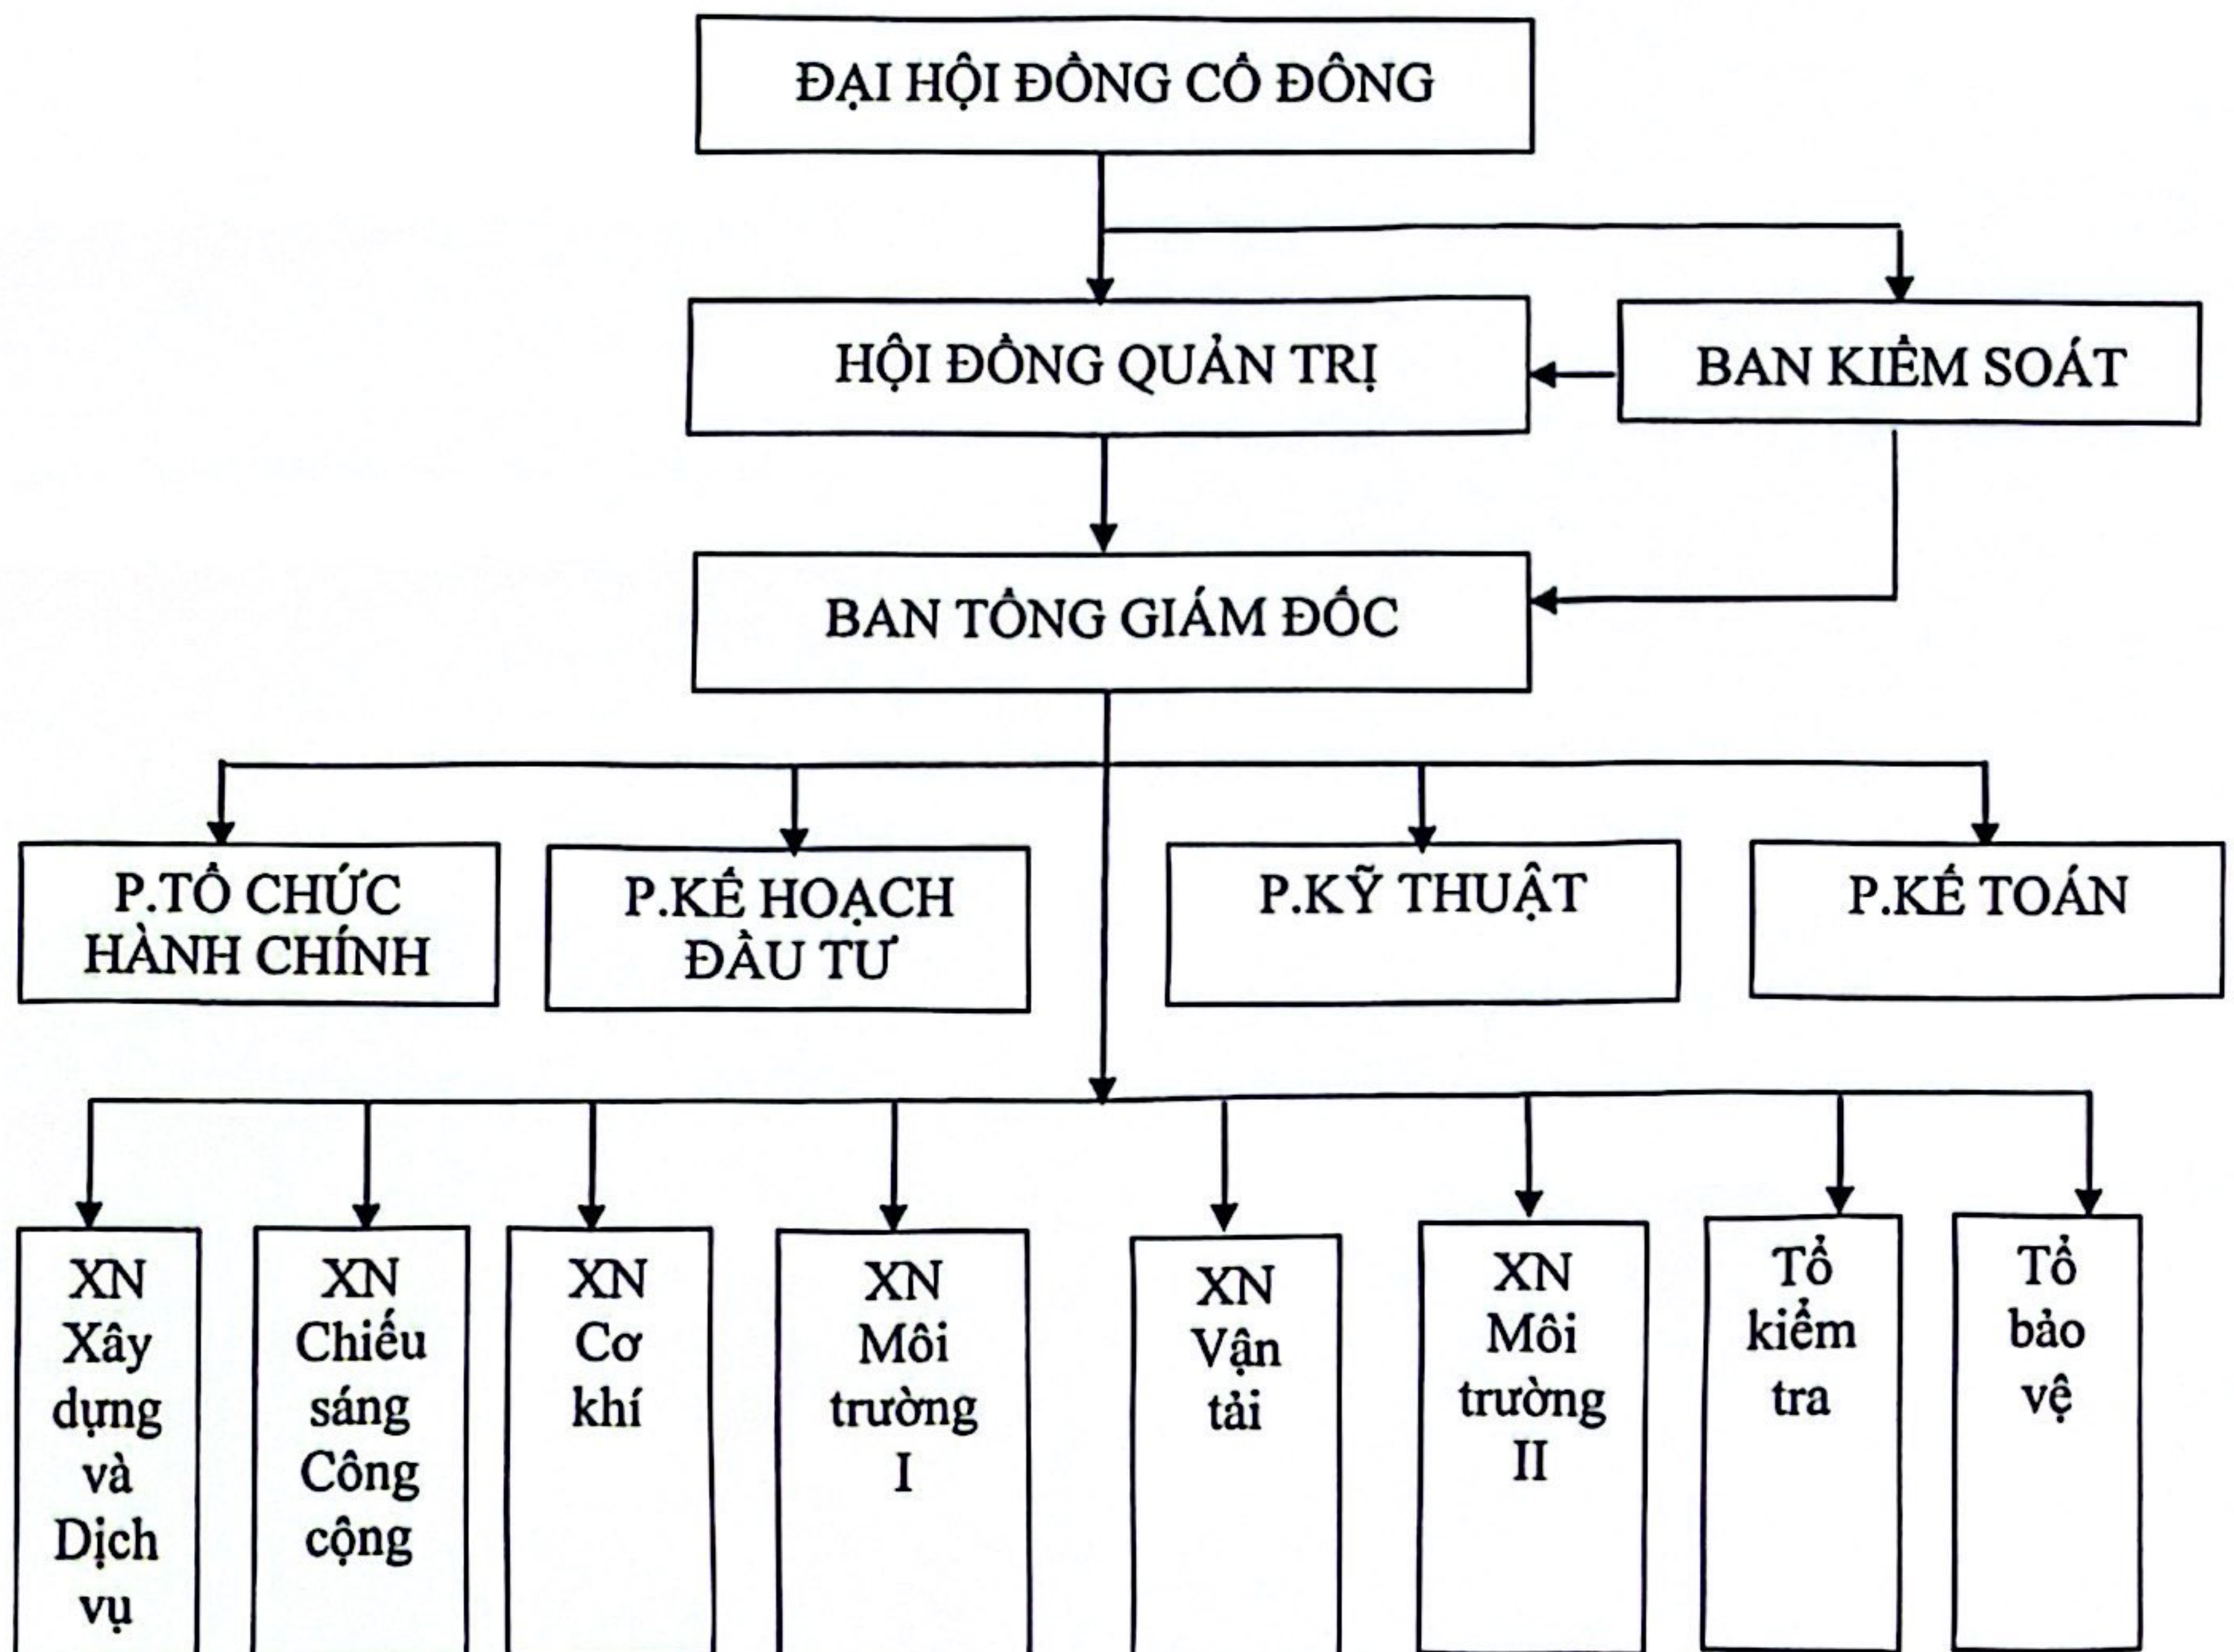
ĐẠI HỘI ĐỒNG CỔ ĐÔNG

HỘI ĐỒNG QUẢN TRỊ

BAN KIỂM SOÁT

BAN TỔNG GIÁM ĐỐC

P.TỔ CHỨC HÀNH CHÍNH

P.KẾ HOẠCH ĐẦU TƯ

P.KỸ THUẬT

P.KẾ TOÁN

XN Xây dựng và Dịch vụ

XN Chiếu sáng Công cộng

XN Cơ khí

XN Môi trường I

XN Vận tải

XN Môi trường II

Tổ kiểm tra

Tổ bảo vệ